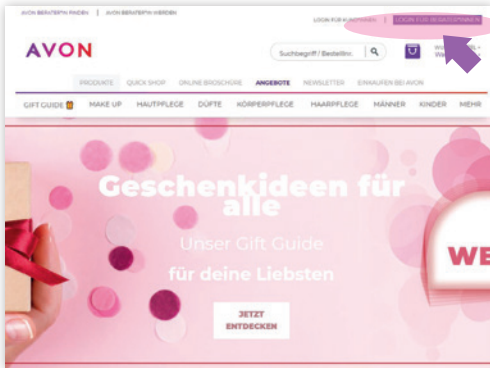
AVON BERATER*IN FINDEN | AVON BERATER*IN WERDEN

LOGIN FÜR KUND*INNEN | LOGIN FÜR BERATER*INNEN

AVON

Suchbegriff / Bestellnr.

Wa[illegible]

PRODUKTE QUICK SHOP ONLINE BROSCHÜRE ANGEBOTE NEWSLETTER EINKAUFEN BEI AVON

GIFT GUIDE MAKE UP HAUTPFLEGE DÜFTE KÖRPERPFLEGE HAARPFLEGE MÄNNER KINDER MEHR

Geschenkideen für alle

Unser Gift Guide

für deine Liebsten

JETZT ENTDECKEN

WE